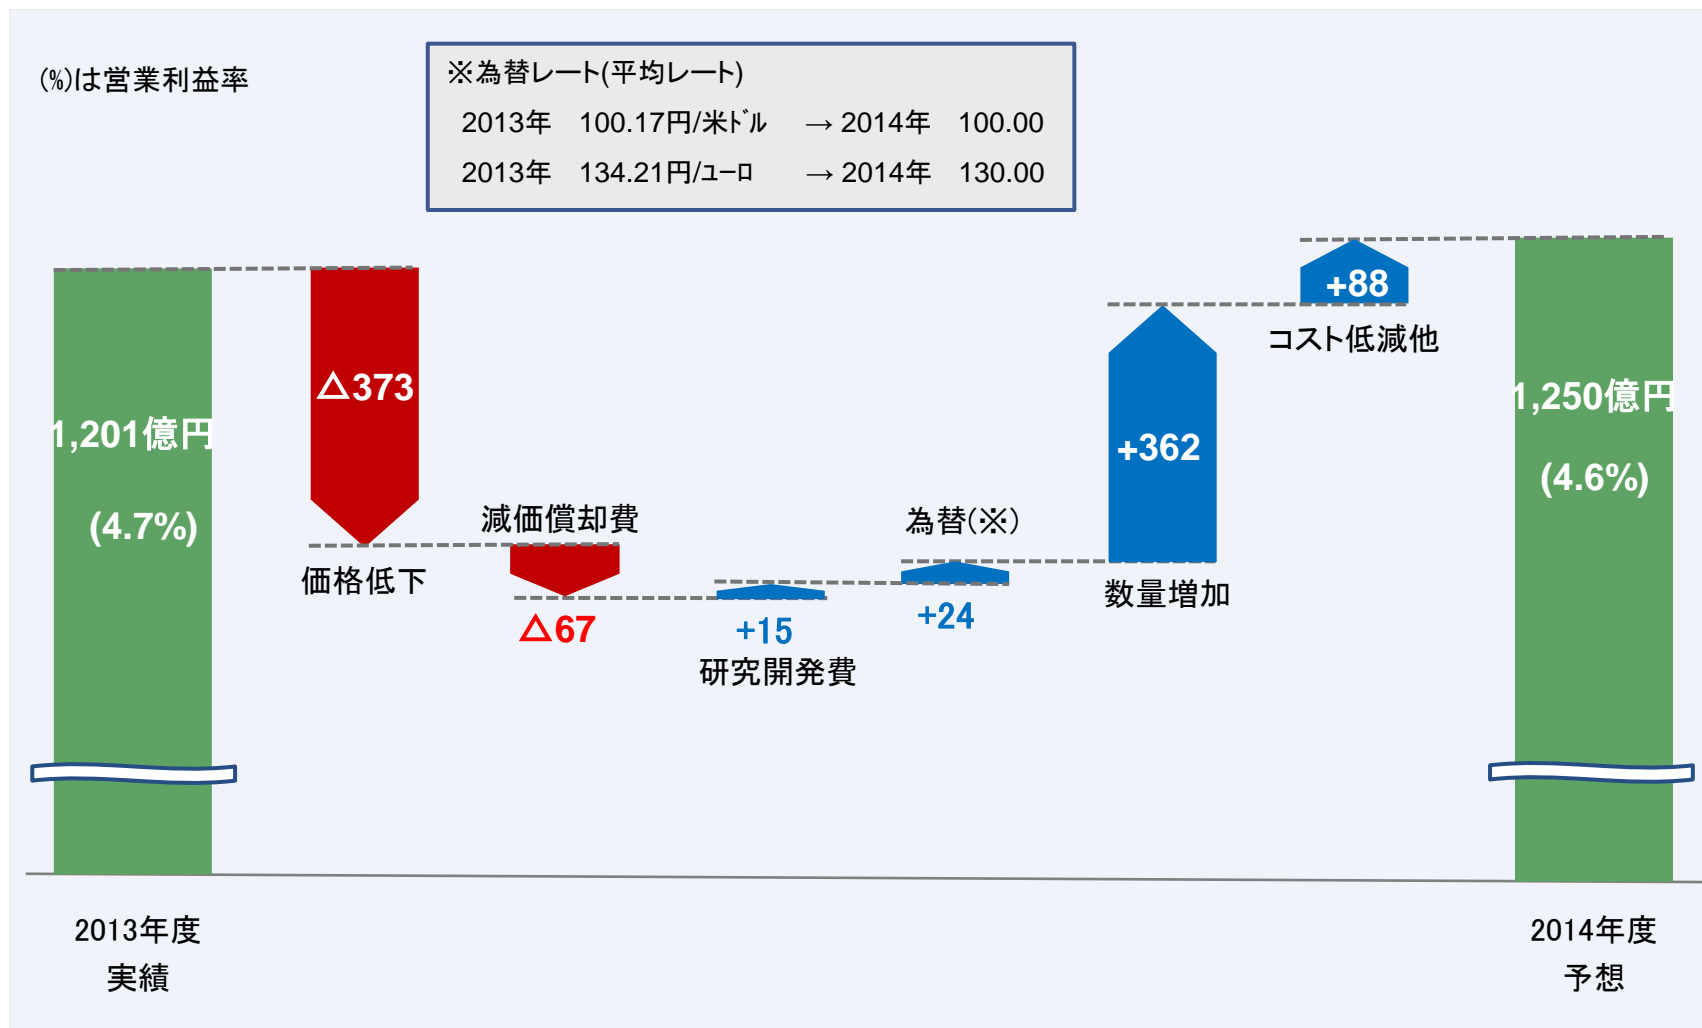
(%)は営業利益率

※為替レート(平均レート)
2013年 100.17円/米ドル → 2014年 100.00
2013年 134.21円/ユーロ → 2014年 130.00

1,201億円
(4.7%)

△373
価格低下

減価償却費
△67

+15
研究開発費

為替(※)
+24

+362
数量増加

+88
コスト低減他

1,250億円
(4.6%)

2013年度
実績

2014年度
予想